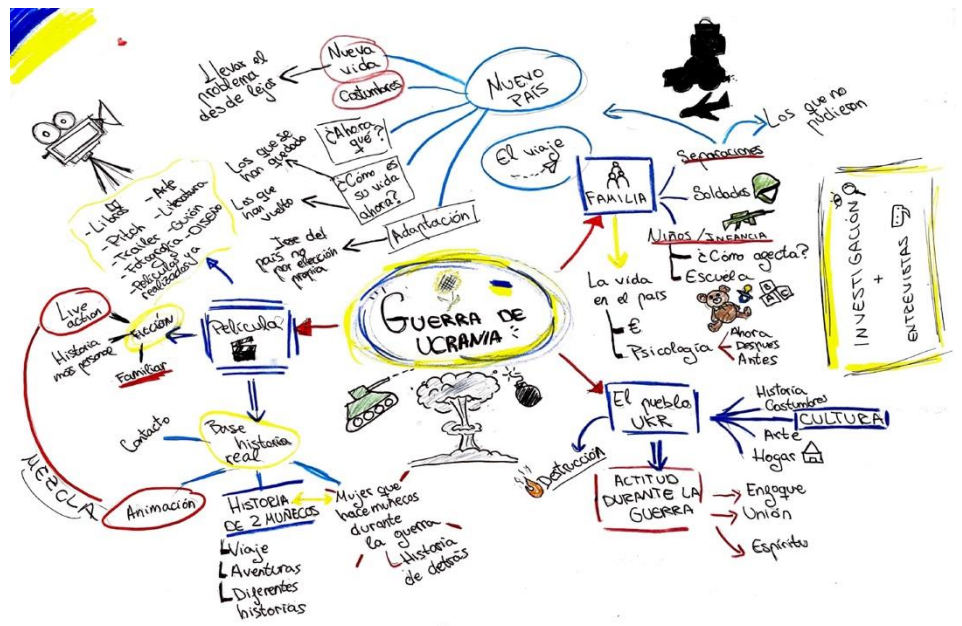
Guerra de Ucrania

Nuevo país
Nueva vida
Costumbres
Llevar el problema desde lejos
¿Ahora qué?
¿Cómo es su vida ahora?
Los que se han quedado
Los que han vuelto
Irse del país no por elección propia
Adaptación

El viaje
Familia
Separaciones
Los que no pudieron
Soldados
Niños / Infancia
¿Cómo afecta?
Escuela
La vida en el país
€
Psicología
Ahora
Después
Antes

Investigación + Entrevistas

El pueblo UKR
Cultura
Historia
Costumbres
Arte
Hogar
Destrucción
Actitud durante la guerra
Enfoque
Unión
Espíritu

Película
- Libros
- Arte
- Pitch
- Literatura
- Trailers
- Guión
- Fotografía
- Diseño
- Películas ya realizadas
Ficción
Live action
Historia más personal
Familiar
Base historia real
Contacto
Animación
Mezcla
Historia de 2 muñecos
Viaje
Aventuras
Diferentes historias
Mujer que hace muñecos durante la guerra
Historia de detrás